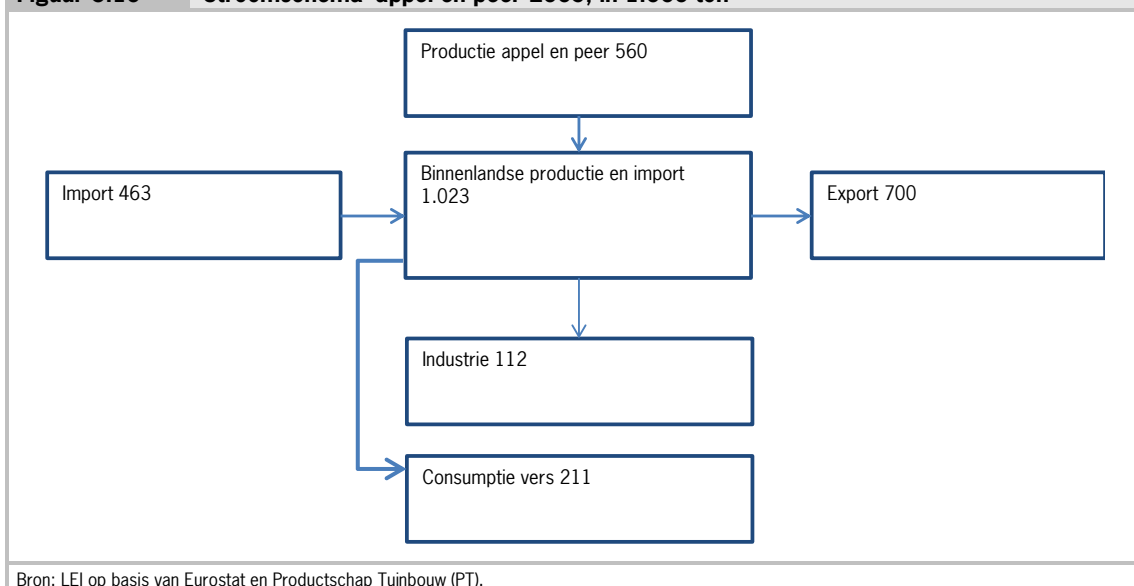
Figuur 3.10 Stroomschema appel en peer 2008, in 1.000 ton

Productie appel en peer 560

Import 463

Binnenlandse productie en import 1.023

Export 700

Industrie 112

Consumptie vers 211

Bron: LEI op basis van Eurostat en Productschap Tuinbouw (PT).